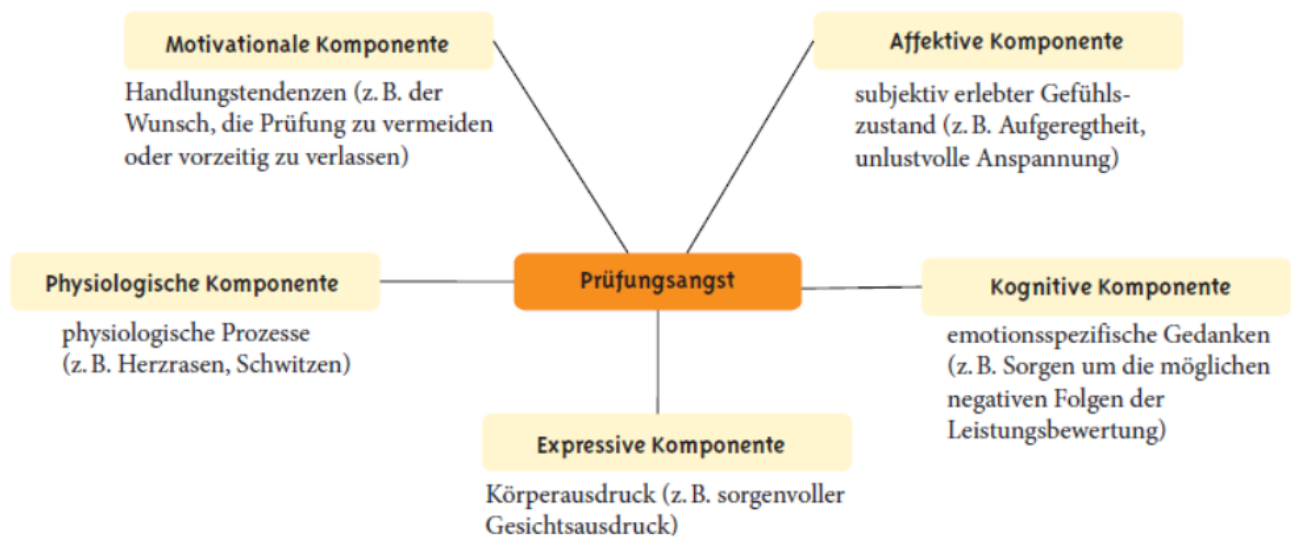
Motivationale Komponente

Handlungstendenzen (z. B. der Wunsch, die Prüfung zu vermeiden oder vorzeitig zu verlassen)

Affektive Komponente

subjektiv erlebter Gefühlszustand (z. B. Aufgeregtheit, unlustvolle Anspannung)

Physiologische Komponente

physiologische Prozesse (z. B. Herzrasen, Schwitzen)

Prüfungsangst

Kognitive Komponente

emotionsspezifische Gedanken (z. B. Sorgen um die möglichen negativen Folgen der Leistungsbewertung)

Expressive Komponente

Körperausdruck (z. B. sorgenvoller Gesichtsausdruck)